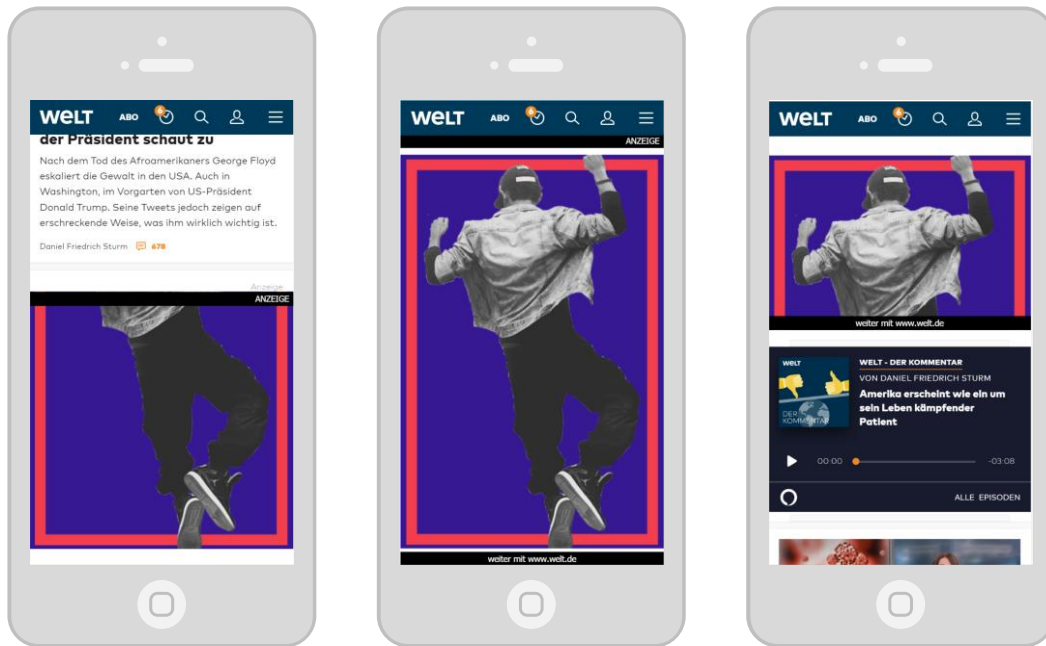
WELT ABO

der Präsident schaut zu

Nach dem Tod des Afroamerikaners George Floyd eskaliert die Gewalt in den USA. Auch in Washington, im Vorgarten von US-Präsident Donald Trump. Seine Tweets jedoch zeigen auf erschreckende Weise, was ihm wirklich wichtig ist.

Daniel Friedrich Sturm 678

Anzeige

ANZEIGE

WELT ABO

ANZEIGE

weiter mit www.welt.de

WELT ABO

weiter mit www.welt.de

WELT

DER KOMMENTAR

WELT - DER KOMMENTAR

VON DANIEL FRIEDRICH STURM

Amerika erscheint wie ein um sein Leben kämpfender Patient

00:00

-03:08

ALLE EPISODEN